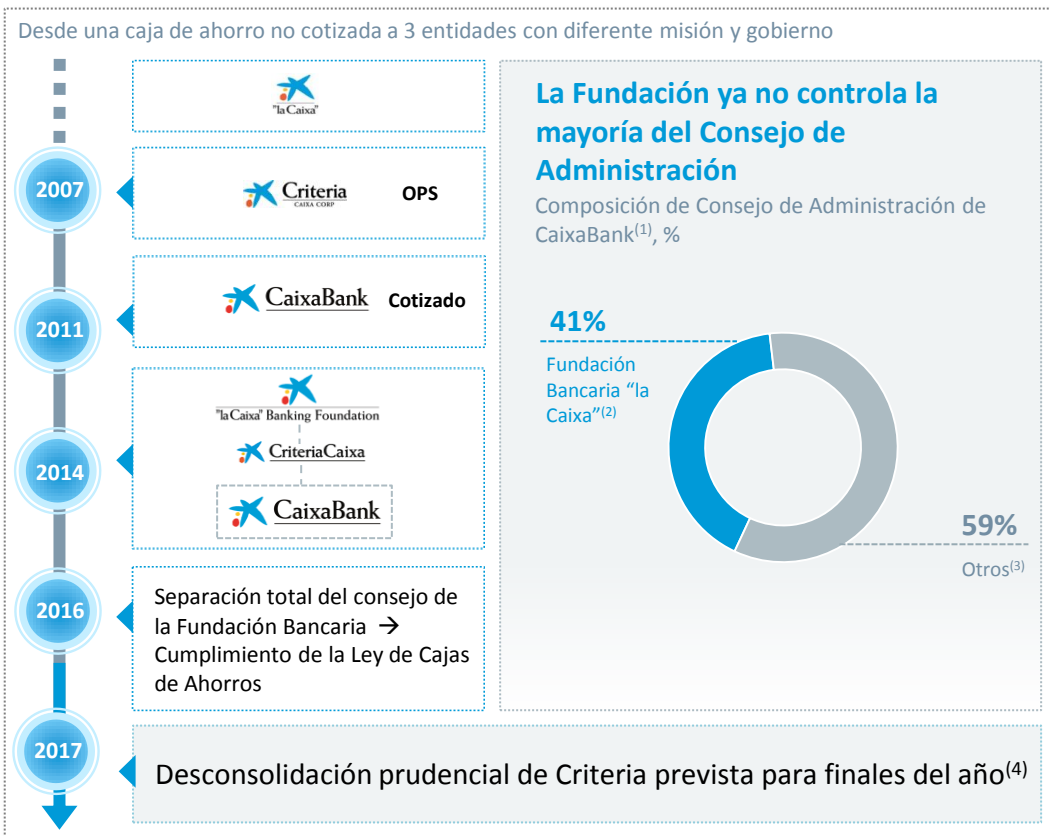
Desde una caja de ahorro no cotizada a 3 entidades con diferente misión y gobierno

"la Caixa"

2007

Criteria CAIXA CORP OPS

2011

CaixaBank Cotizado

2014

"la Caixa" Banking Foundation

CriteriaCaixa

CaixaBank

2016

Separación total del consejo de la Fundación Bancaria → Cumplimiento de la Ley de Cajas de Ahorros

La Fundación ya no controla la mayoría del Consejo de Administración

Composición de Consejo de Administración de CaixaBank$^{(1)}$, %

41%

Fundación Bancaria "la Caixa"$^{(2)}$

59%

Otros$^{(3)}$

2017

Desconsolidación prudencial de Criteria prevista para finales del año$^{(4)}$